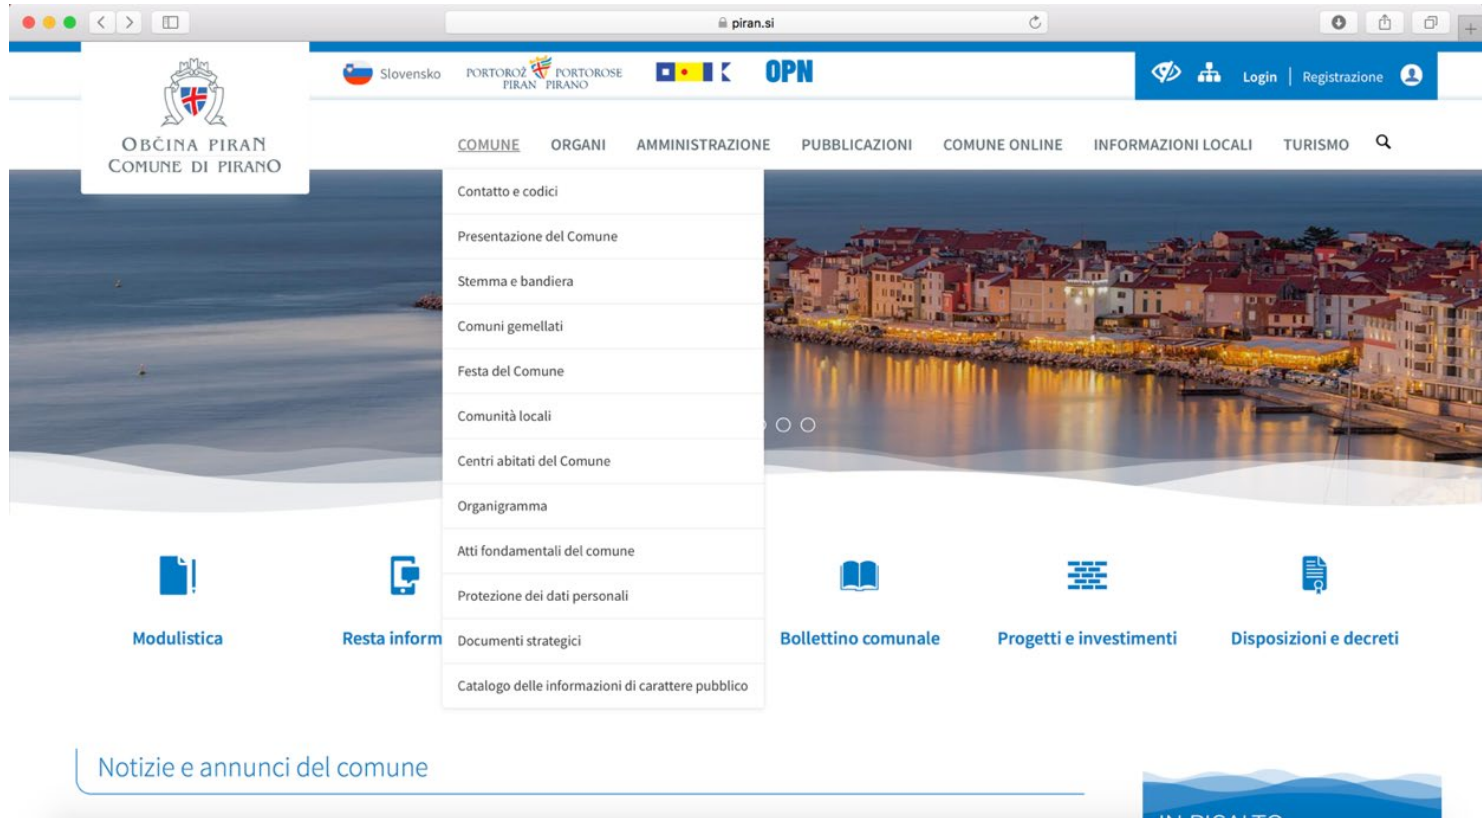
piran.si

Slovensko PORTOROŽ PIRAN PORTOROSE PIRANO OPN

Login | Registrazione

OBČINA PIRAN
COMUNE DI PIRANO

COMUNE ORGANI AMMINISTRAZIONE PUBBLICAZIONI COMUNE ONLINE INFORMAZIONI LOCALI TURISMO

Contatto e codici
Presentazione del Comune
Stemma e bandiera
Comuni gemellati
Festa del Comune
Comunità locali
Centri abitati del Comune
Organigramma
Atti fondamentali del comune
Protezione dei dati personali
Documenti strategici
Catalogo delle informazioni di carattere pubblico

Modulistica
Resta inform
Bollettino comunale
Progetti e investimenti
Disposizioni e decreti

Notizie e annunci del comune

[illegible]